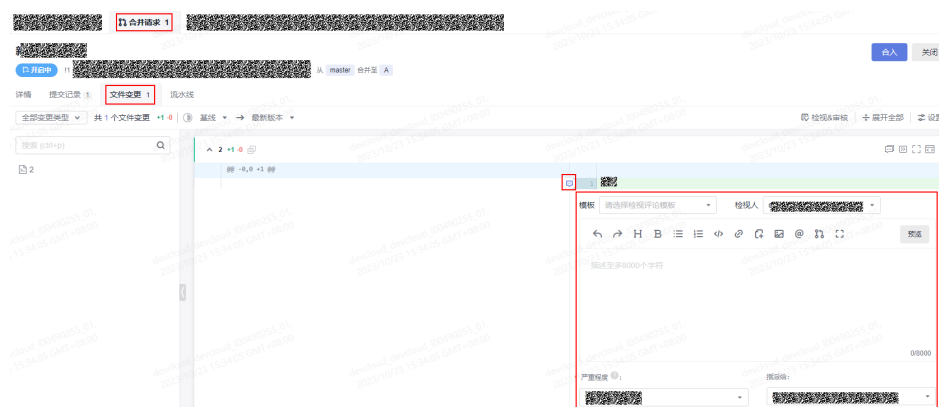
合并请求 1

合入 关闭

开启中 !1 从 master 合并至 A

详情 提交记录 1 文件变更 1 流水线

全部变更类型 共 1 个文件变更 +1 -0 基线 → 最新版本

检视&审核 展开全部 设置

搜索 (ctrl+p)

2

2 +1 -0

@@ -0,0 +1 @@

1

模板 请选择检视评论模板 检视人

预览

描述至多8000个字符

0/8000

严重程度

模块：